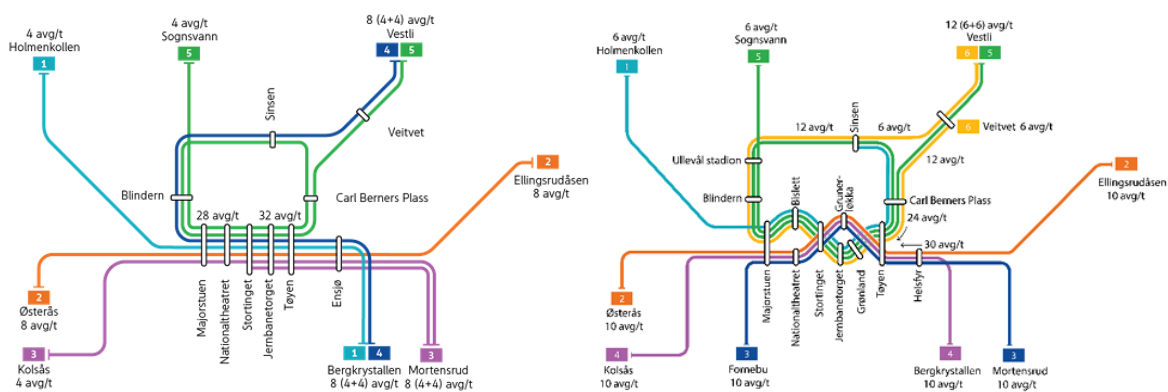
4 avg/t
Holmenkollen
1

4 avg/t
Sognsvann
5

8 (4+4) avg/t
Vestli
4 5

Sinsen
Veitvet
Blindern
Carl Berners Plass
28 avg/t
32 avg/t

2
Ellingsrudåsen
8 avg/t

2
Østerås
8 avg/t

3
Kolsås
4 avg/t

Majorstuen
Nationaltheatret
Stortinget
Jernbanetorget
Tøyen
Ensjø

1 4
Bergkrystallen
8 (4+4) avg/t

3
Mortensrud
8 (4+4) avg/t

6 avg/t
Holmenkollen
1

6 avg/t
Sognsvann
5

12 (6+6) avg/t
Vestli
6 5

12 avg/t
Sinsen
6 avg/t
6 Veitvet 6 avg/t
12 avg/t
Ullevål stadion
Blindern
Bislett
Grunerløkka
Carl Berners Plass
24 avg/t
30 avg/t

2
Ellingsrudåsen
10 avg/t

2
Østerås
10 avg/t

4
Kolsås
10 avg/t

Majorstuen
Nationaltheatret
Stortinget
Jernbanetorget
Grønland
Tøyen
Helsfyr

3
Fornebu
10 avg/t

4
Bergkrystallen
10 avg/t

3
Mortensrud
10 avg/t